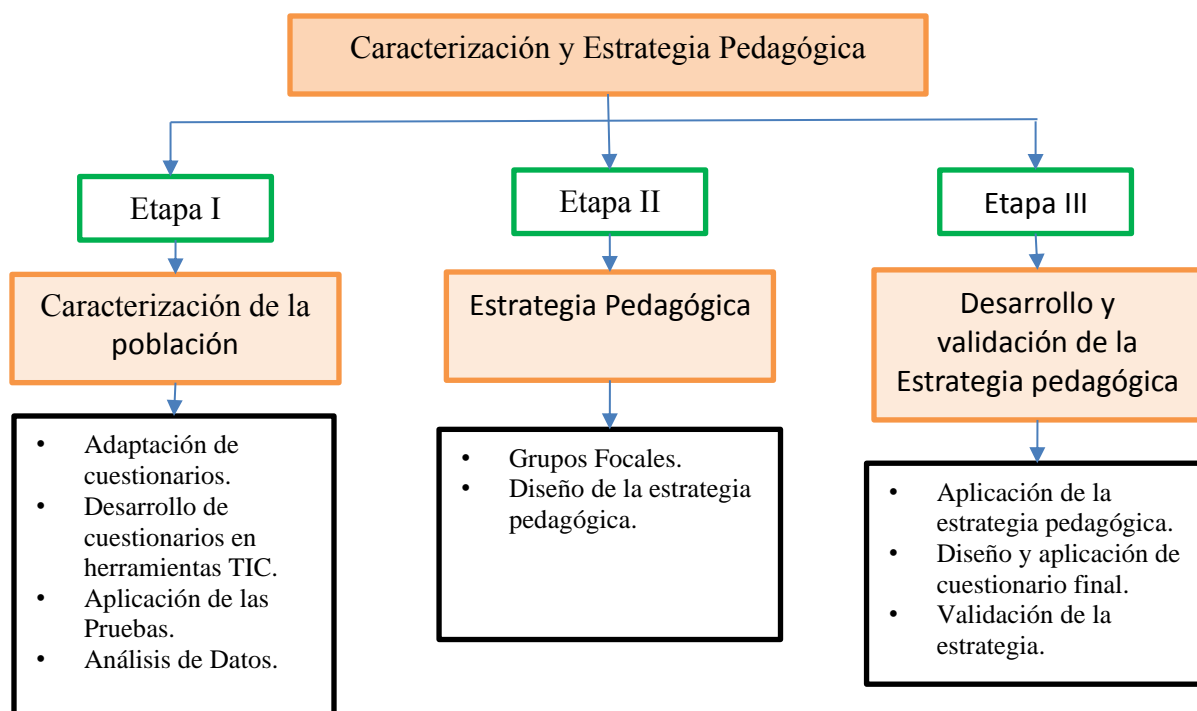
Caracterización y Estrategia Pedagógica

Etapa I

Caracterización de la población

- Adaptación de cuestionarios.
- Desarrollo de cuestionarios en herramientas TIC.
- Aplicación de las Pruebas.
- Análisis de Datos.

Etapa II

Estrategia Pedagógica

- Grupos Focales.
- Diseño de la estrategia pedagógica.

Etapa III

Desarrollo y validación de la Estrategia pedagógica

- Aplicación de la estrategia pedagógica.
- Diseño y aplicación de cuestionario final.
- Validación de la estrategia.